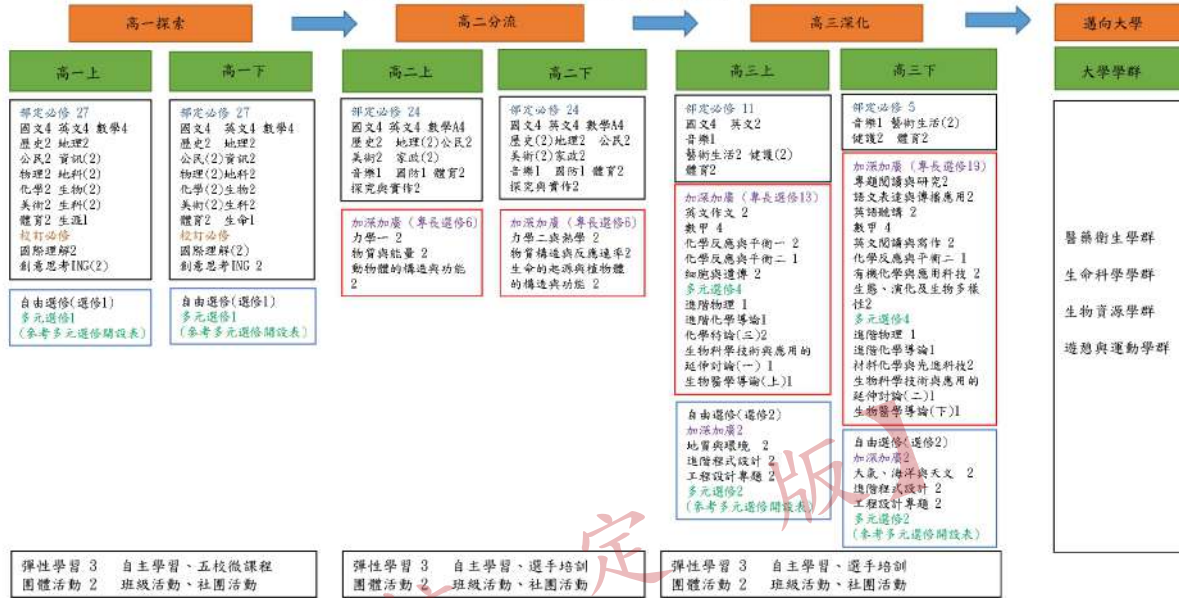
高一探索

高二分流

高三深化

邁向大學

高一上

部定必修 27
國文4 英文4 數學4
歷史2 地理2
公民2 資訊(2)
物理2 地科(2)
化學2 生物(2)
美術2 生科(2)
體育2 生涯1
校訂必修
國際理解2
創意思考ING(2)

自由選修(選修1)
多元選修1
(參考多元選修開設表)

高一下

部定必修 27
國文4 英文4 數學4
歷史2 地理2
公民2 資訊2
物理(2)地科2
化學(2)生物2
美術(2)生科2
體育2 生命1
校訂必修
國際理解(2)
創意思考ING 2

自由選修(選修1)
多元選修1
(參考多元選修開設表)

彈性學習 3 自主學習、五校微課程
團體活動 2 班級活動、社團活動

高二上

部定必修 24
國文4 英文4 數學A4
歷史2 地理(2)公民2
美術2 家政(2)
音樂1 國防1 體育2
探究與實作2

加深加廣(專長選修6)
力學一 2
物質與能量 2
動物體的構造與功能 2

彈性學習 3 自主學習、選手培訓
團體活動 2 班級活動、社團活動

高二下

部定必修 24
國文4 英文4 數學A4
歷史(2)地理2 公民2
美術(2)家政2
音樂1 國防1 體育2
探究與實作2

加深加廣(專長選修6)
力學二與熱學 2
物質構造與反應速率2
生命的起源與植物體的構造與功能 2

高三上

部定必修 11
國文4 英文2
音樂1
藝術生活2 健護(2)
體育2

加深加廣(專長選修13)
英文作文 2
數甲 4
化學反應與平衡一 2
化學反應與平衡二 1
細胞與遺傳 2
多元選修4
進階物理 1
進階化學導論1
化學特論(三)2
生物科學技術與應用的延伸討論(一) 1
生物醫學導論(上)1

自由選修(選修2)
加深加廣2
地質與環境 2
進階程式設計 2
工程設計專題 2
多元選修2
(參考多元選修開設表)

彈性學習 3 自主學習、選手培訓
團體活動 2 班級活動、社團活動

高三下

部定必修 5
音樂1 藝術生活(2)
健護2 體育2

加深加廣(專長選修19)
專題閱讀與研究2
語文表達與傳播應用2
英語聽講 2
數甲 4
英文閱讀與寫作 2
化學反應與平衡二 1
有機化學與應用科技 2
生態、演化及生物多樣性2
多元選修4
進階物理 1
進階化學導論1
材料化學與先進科技2
生物科學技術與應用的延伸討論(二)1
生物醫學導論(下)1

自由選修(選修2)
加深加廣2
大氣、海洋與天文 2
進階程式設計 2
工程設計專題 2
多元選修2
(參考多元選修開設表)

大學學群

醫藥衛生學群
生命科學學群
生物資源學群
遊憩與運動學群

定 版